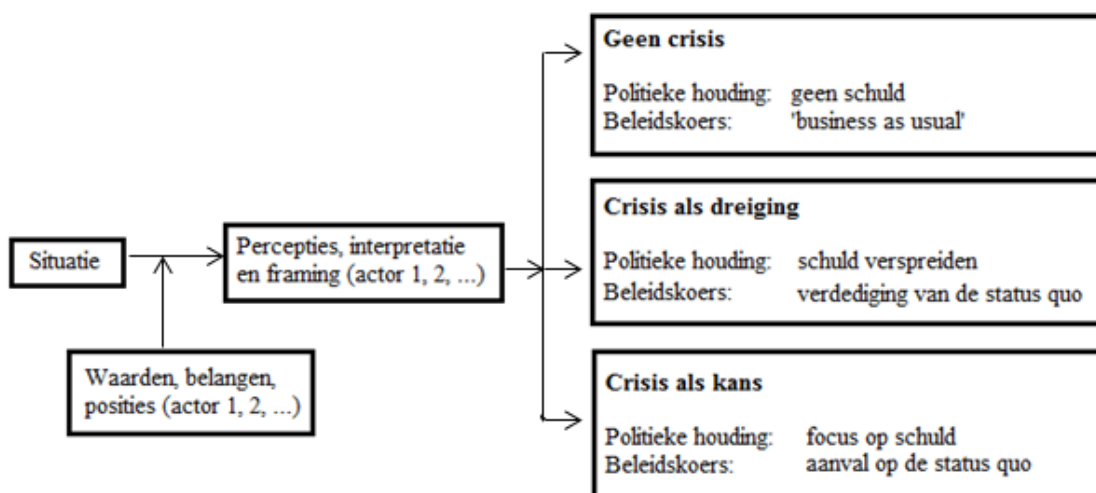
Situatie

Waarden, belangen, posities (actor 1, 2, ...)

Percepties, interpretatie en framing (actor 1, 2, ...)

Geen crisis

Politieke houding: geen schuld
Beleidskoers: 'business as usual'

Crisis als dreiging

Politieke houding: schuld verspreiden
Beleidskoers: verdediging van de status quo

Crisis als kans

Politieke houding: focus op schuld
Beleidskoers: aanval op de status quo